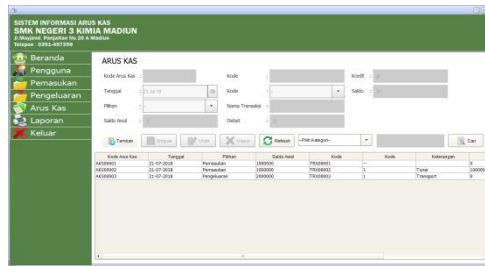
SISTEM INFORMASI ARUS KAS
SMK NEGERI 3 KIMIA MADIUN
Jl.Mayjend. Panjaitan No.20 A Madiun
Telepon : 0351-497359

Beranda
Pengguna
Pemasukan
Pengeluaran
Arus Kas
Laporan
Keluar

ARUS KAS

Kode Arus Kas :
Kode :
Kredit :
Tanggal :
Kode :
Saldo :
Pilihan :
Nama Transaksi :
Saldo Awal :
Debet :

Tambah
Simpan
Ubah
Hapus
Refresh
--Pilih Kategori--
Cari

| Kode Arus Kas | Tanggal | Pilihan | Saldo Awal | Kode | Kode | Keterangan |
|---|---|---|---|---|---|---|
| AKS00001 | 21-07-2018 | Pemasukan | 1000000 | TRX00001 | -- | 0 |
| AKS00002 | 21-07-2018 | Pemasukan | 1000000 | TRX00002 | 1 | Tunai 100000 |
| AKS00003 | 21-07-2018 | Pengeluaran | 2000000 | TRX00003 | 1 | Transport 0 |